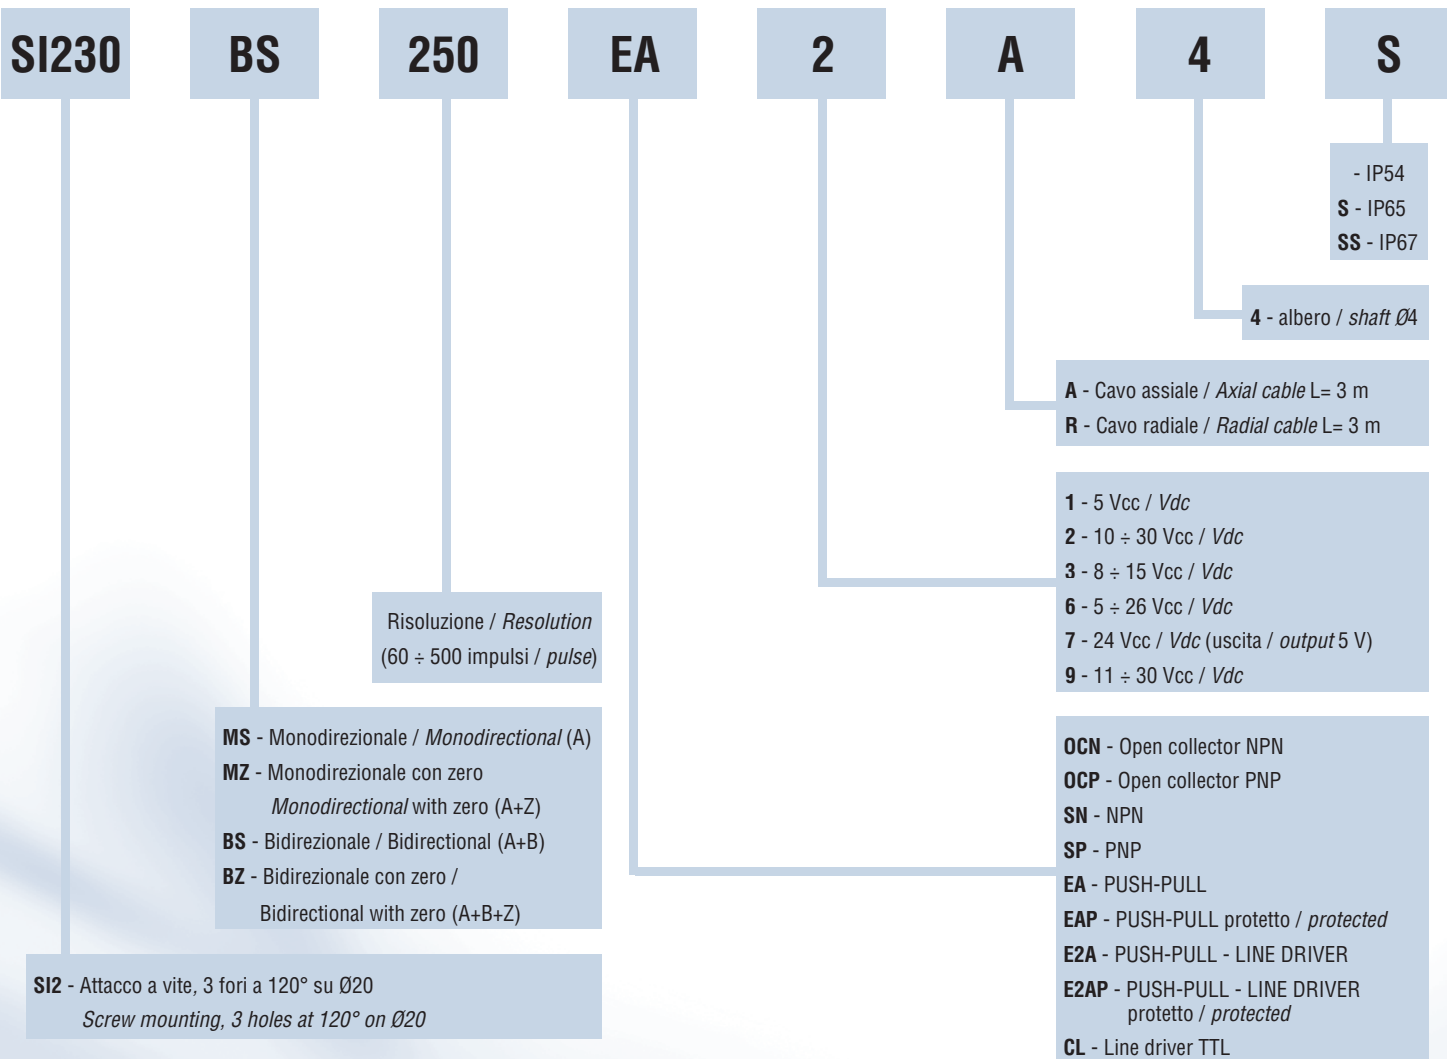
SI230 BS 250 EA 2 A 4 S

- IP54
S - IP65
SS - IP67

4 - albero / shaft Ø4

A - Cavo assiale / Axial cable L= 3 m
R - Cavo radiale / Radial cable L= 3 m

1 - 5 Vcc / Vdc
2 - 10 ÷ 30 Vcc / Vdc
3 - 8 ÷ 15 Vcc / Vdc
6 - 5 ÷ 26 Vcc / Vdc
7 - 24 Vcc / Vdc (uscita / output 5 V)
9 - 11 ÷ 30 Vcc / Vdc

Risoluzione / Resolution
(60 ÷ 500 impulsi / pulse)

MS - Monodirezionale / Monodirectional (A)
MZ - Monodirezionale con zero Monodirectional with zero (A+Z)
BS - Bidirezionale / Bidirectional (A+B)
BZ - Bidirezionale con zero / Bidirectional with zero (A+B+Z)

OCN - Open collector NPN
OCP - Open collector PNP
SN - NPN
SP - PNP
EA - PUSH-PULL
EAP - PUSH-PULL protetto / protected
E2A - PUSH-PULL - LINE DRIVER
E2AP - PUSH-PULL - LINE DRIVER protetto / protected
CL - Line driver TTL

SI2 - Attacco a vite, 3 fori a 120° su Ø20
Screw mounting, 3 holes at 120° on Ø20